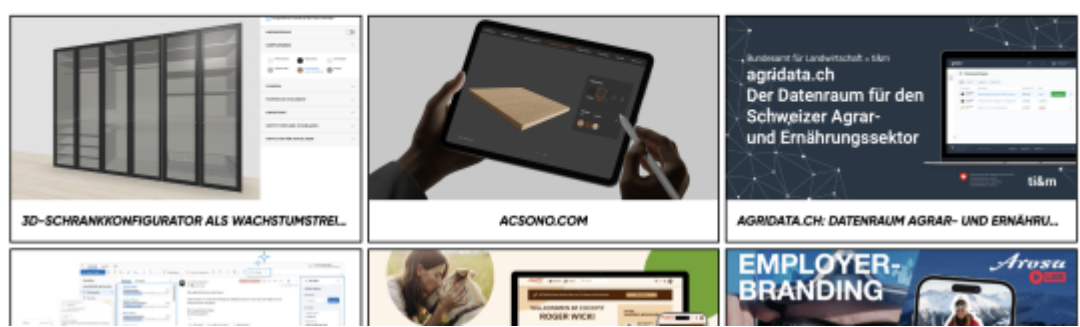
3D-SCHRANKKONFIGURATOR ALS WACHSTUMSTREI...

ACSONO.COM

Bundesamt für Landwirtschaft × ti&m
agridata.ch
Der Datenraum für den Schweizer Agrar- und Ernährungssektor
ti&m

AGRIDATA.CH: DATENRAUM AGRAR- UND ERNÄHRU...

WILLKOMMEN BEI CHOCOLAT
ROGER WICKI

EMPLOYER-BRANDING
Arosa